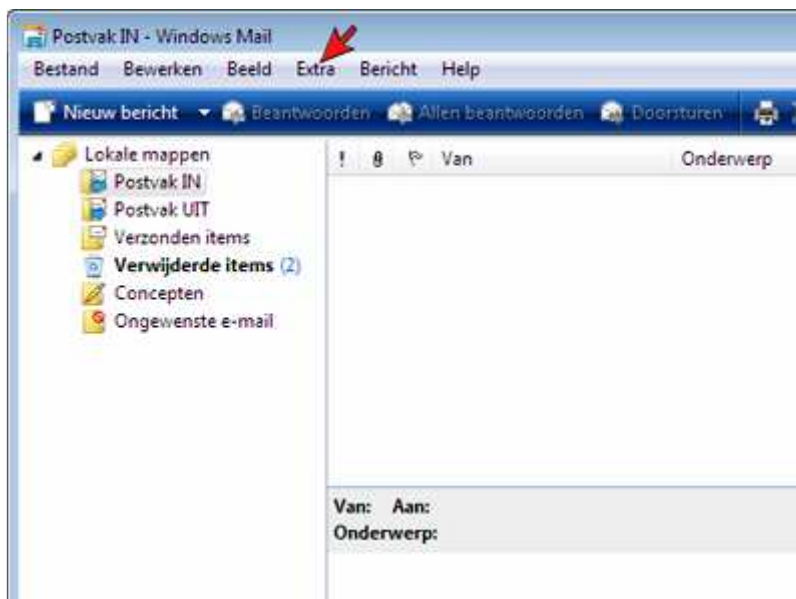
Postvak IN - Windows Mail

Bestand Bewerken Beeld Extra Bericht Help

Nieuw bericht Beantwoorden Allen beantwoorden Doorsturen

Lokale mappen
Postvak IN
Postvak UIT
Verzonden items
Verwijderde items (2)
Concepten
Ongewenste e-mail

! Van Onderwerp

Van: Aan:
Onderwerp: